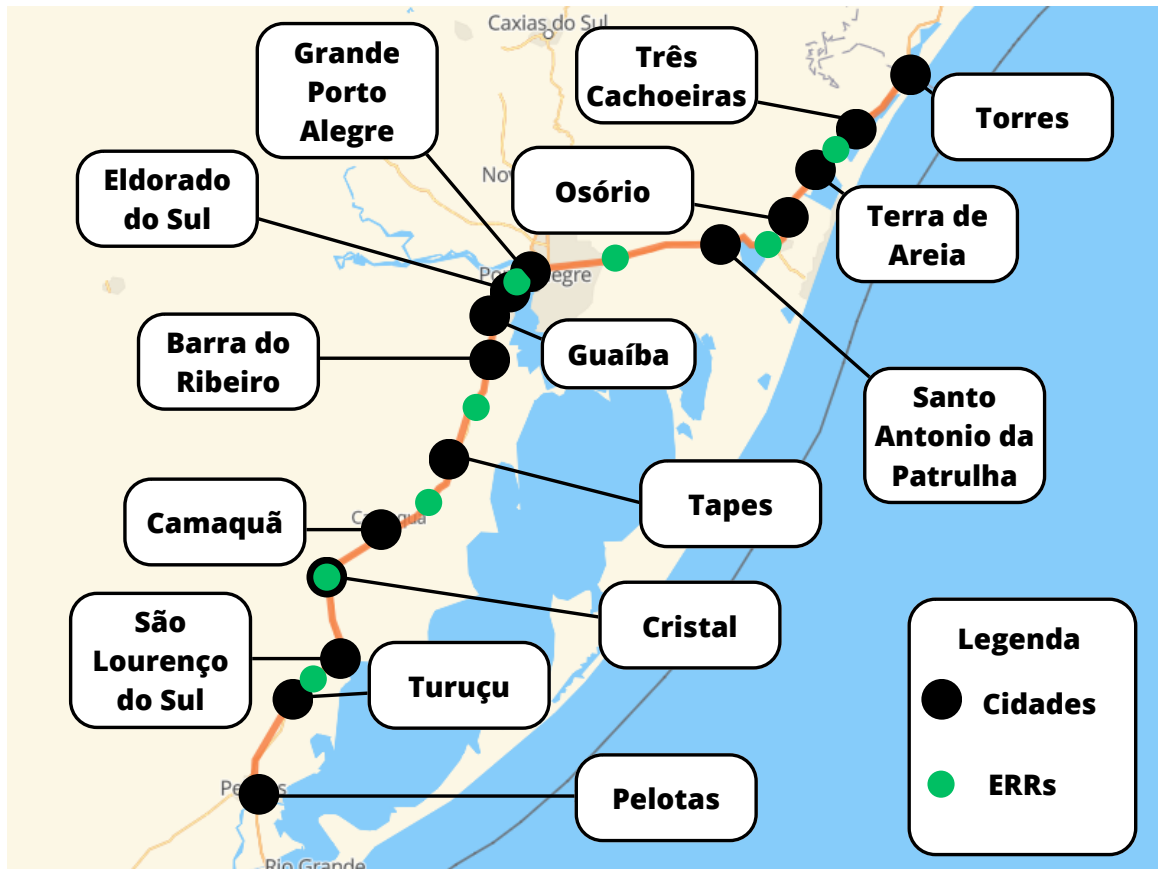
Caxias do Sul

Grande Porto Alegre

Três Cachoeiras

Torres

Eldorado do Sul

Osório

Terra de Areia

Guaíba

Barra do Ribeiro

Santo Antonio da Patrulha

Tapes

Camaquã

Cristal

São Lourenço do Sul

Turuçu

Pelotas

Rio Grande

Legenda

Cidades

ERRs